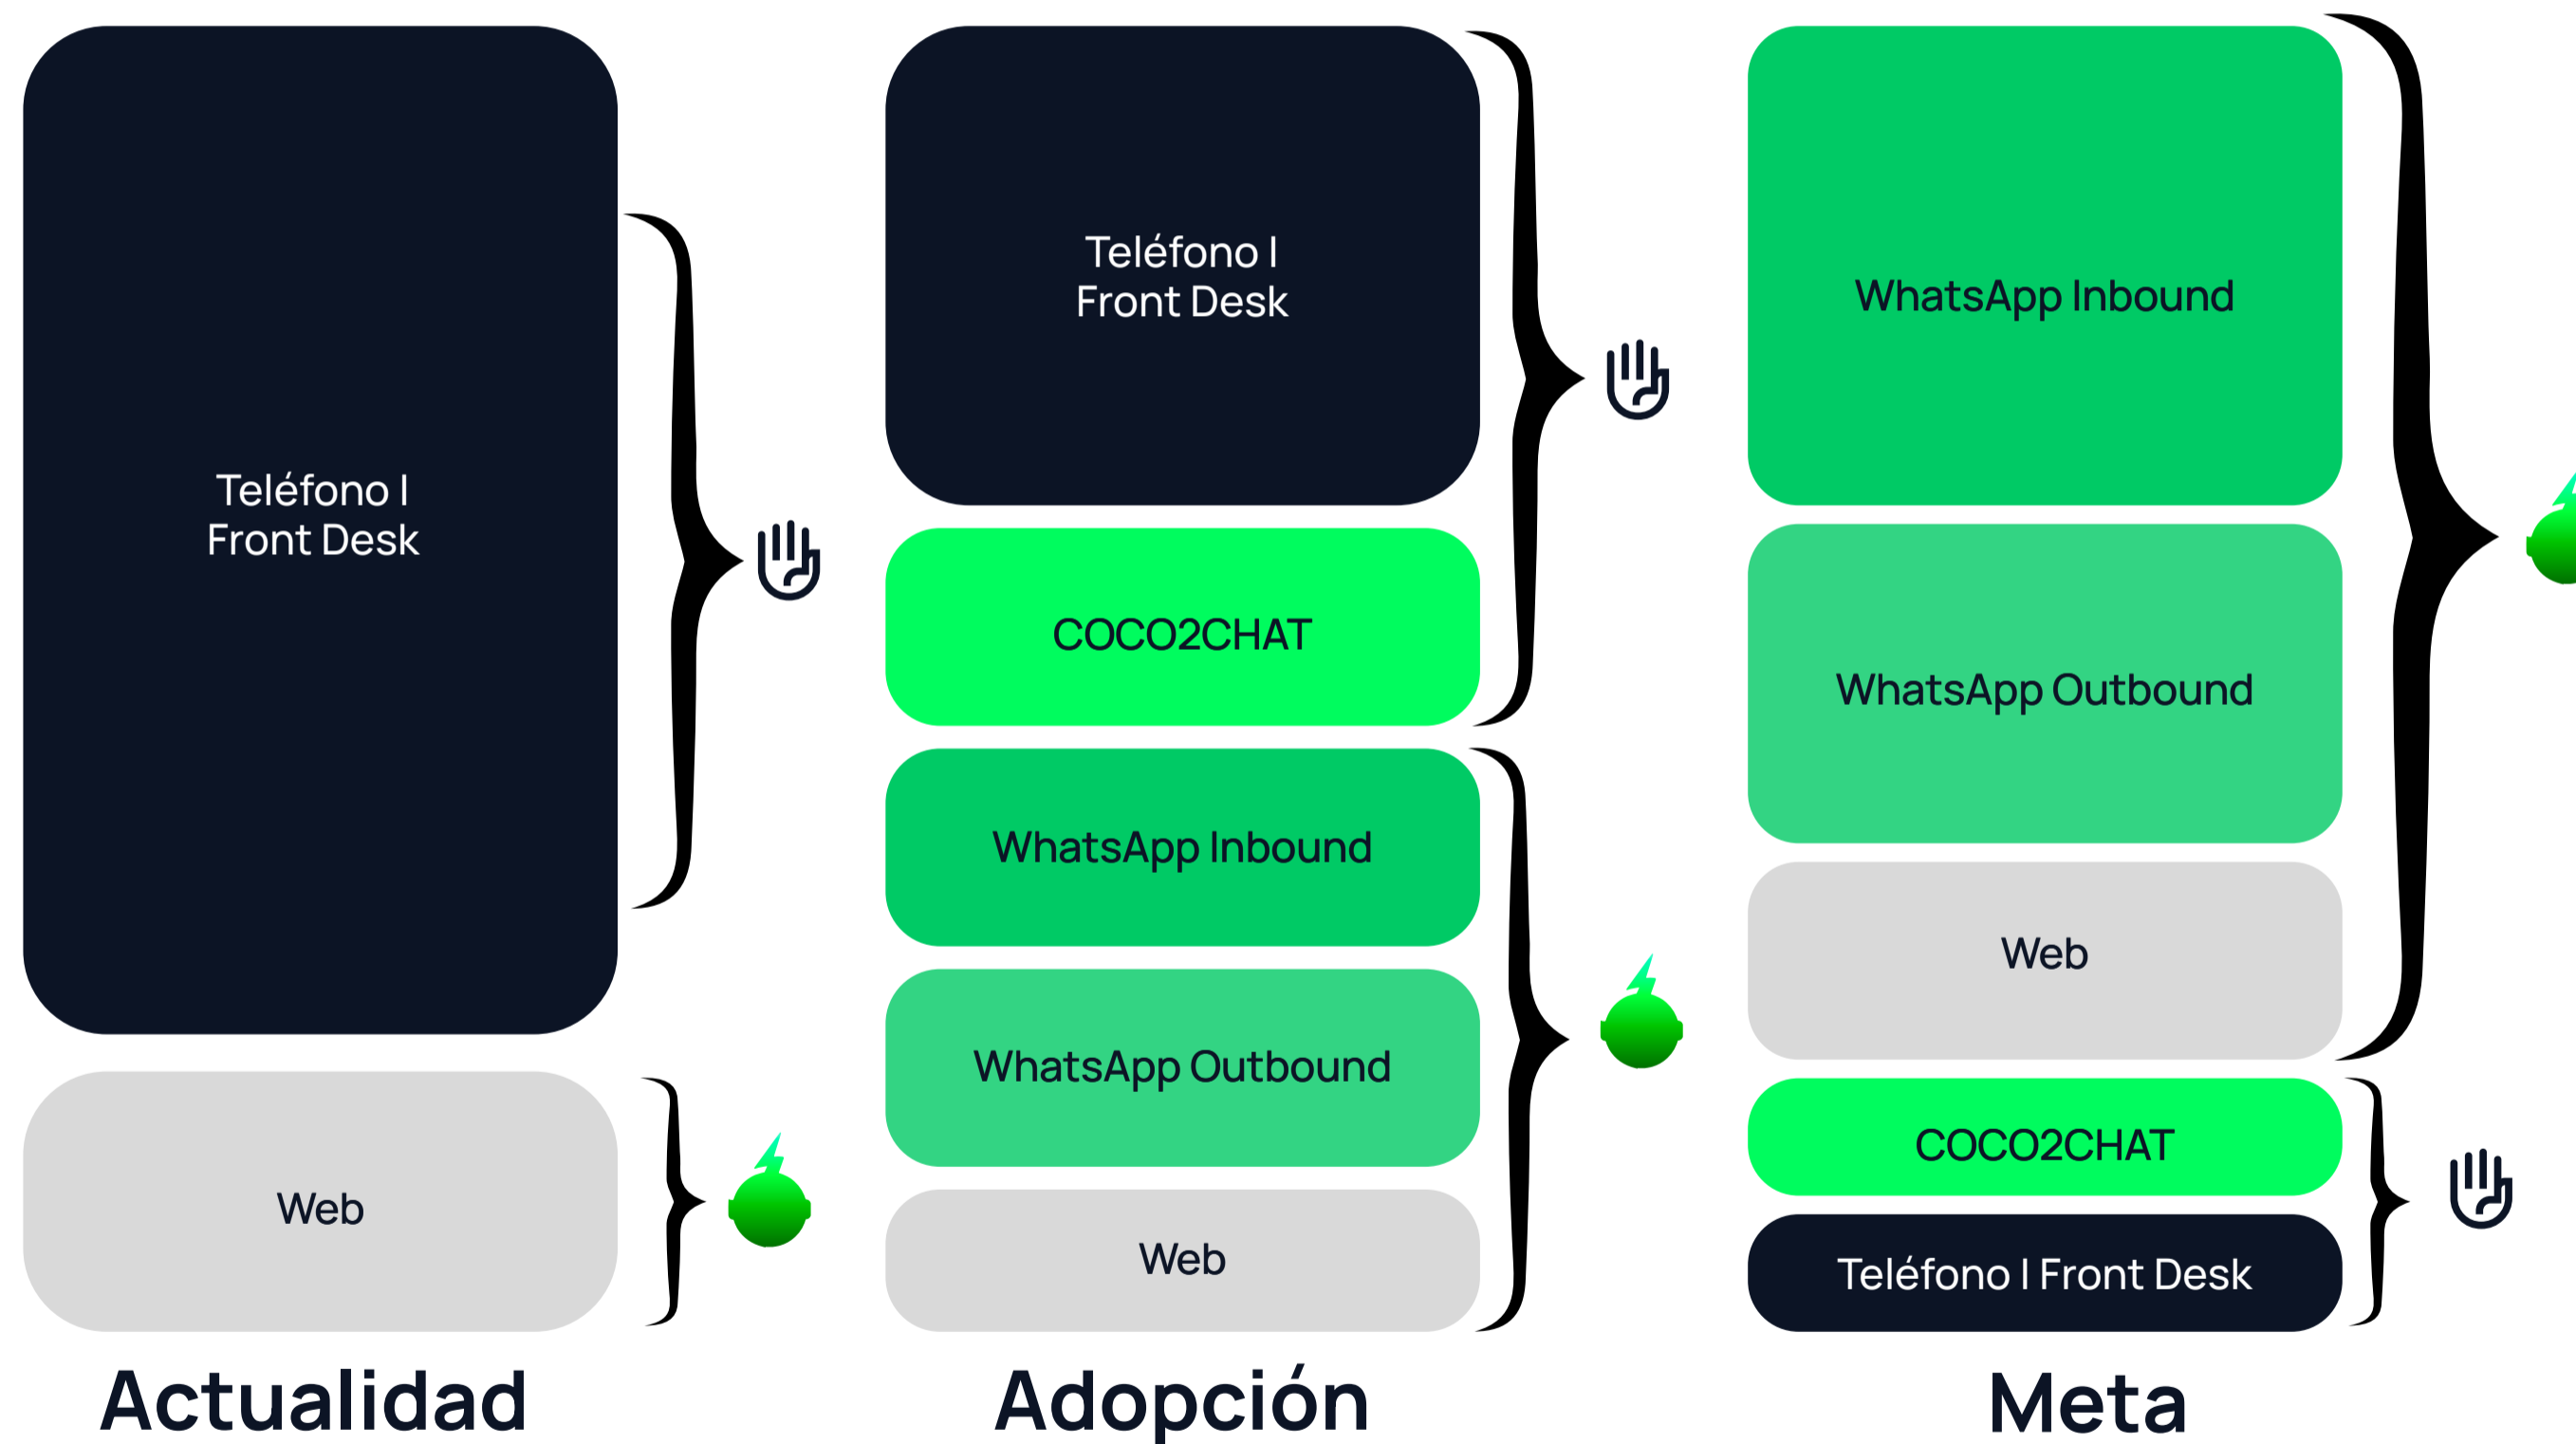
Teléfono I
Front Desk

Web

Actualidad

Teléfono I
Front Desk

COCO2CHAT

WhatsApp Inbound

WhatsApp Outbound

Web

Adopción

WhatsApp Inbound

WhatsApp Outbound

Web

COCO2CHAT

Teléfono I Front Desk

Meta